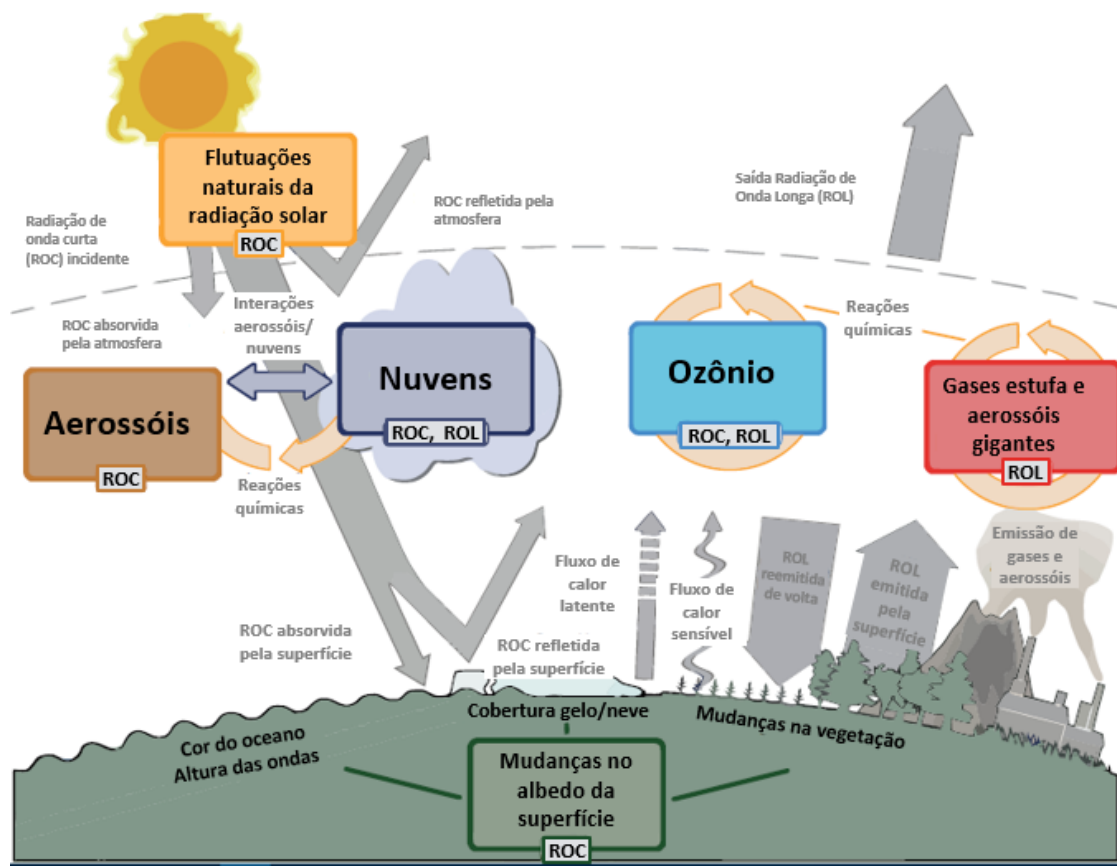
Flutuações naturais da radiação solar
ROC

Radiação de onda curta (ROC) incidente

ROC refletida pela atmosfera

Saída Radiação de Onda Longa (ROL)

ROC absorvida pela atmosfera

Interações aerossóis/ nuvens

Aerossóis
ROC

Nuvens
ROC, ROL

Reações químicas

Ozônio
ROC, ROL

Reações químicas

Gases estufa e aerossóis gigantes
ROL

Fluxo de calor latente

Fluxo de calor sensível

ROL reemitida de volta

ROL emitida pela superfície

Emissão de gases e aerossóis

ROC absorvida pela superfície

ROC refletida pela superfície

Cobertura gelo/neve

Mudanças na vegetação

Cor do oceano
Altura das ondas

Mudanças no albedo da superfície
ROC